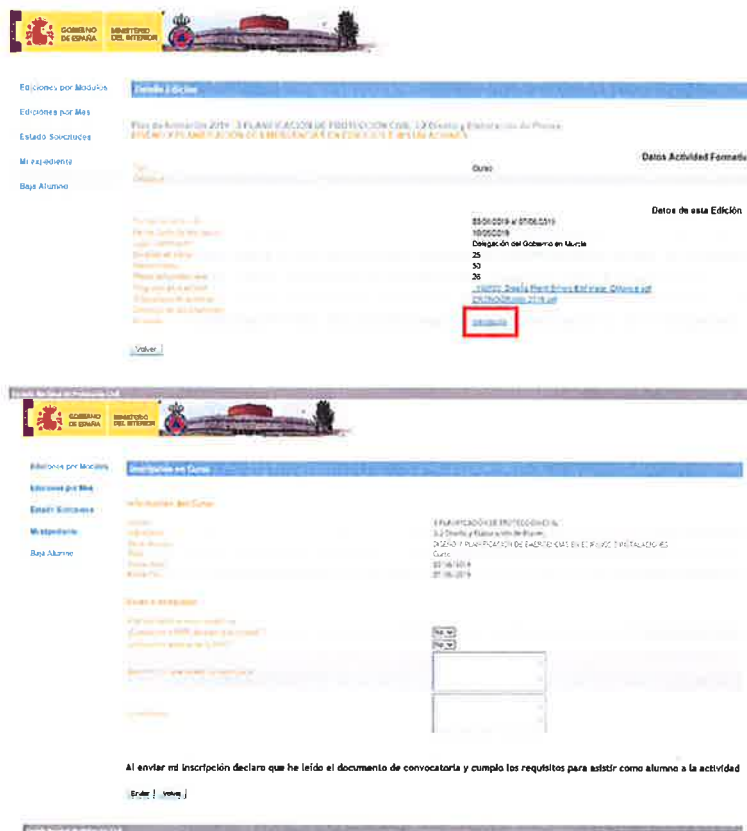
GOBIERNO DE ESPAÑA MINISTERIO DEL INTERIOR

Ediciones por Modulos
Ediciones por Mes
Estado Solicitudes
Mi expediente
Baja Alumno

Detalle Edición

Plan de formación 2019 - 3 PLANIFICACIÓN DE PROTECCIÓN CIVIL 3.2 Diseño y Elaboración de Planes
DISEÑO Y PLANIFICACIÓN DE EMERGENCIAS EN EDIFICIOS E INSTALACIONES

Datos Actividad Formativa

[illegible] Curso
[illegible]

Datos de esta Edición

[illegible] 03/06/2019 al 07/06/2019
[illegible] 10/05/2019
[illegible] Delegación del Gobierno en Murcia
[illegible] 25
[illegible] 30
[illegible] 36
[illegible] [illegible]
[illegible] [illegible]
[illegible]
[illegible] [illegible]

Volver

GOBIERNO DE ESPAÑA MINISTERIO DEL INTERIOR

Ediciones por Modulos
Ediciones por Mes
Estado Solicitudes
Mi expediente
Baja Alumno

Inscripción en Curso

Información del Curso

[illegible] 3 PLANIFICACIÓN DE PROTECCIÓN CIVIL
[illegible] 3.2 Diseño y Elaboración de Planes
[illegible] DISEÑO Y PLANIFICACIÓN DE EMERGENCIAS EN EDIFICIOS E INSTALACIONES
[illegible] Curso
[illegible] 03/06/2019
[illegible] 07/06/2019

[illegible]

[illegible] No
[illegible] No
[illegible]
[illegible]

Al enviar mi inscripción declaro que he leído el documento de convocatoria y cumplo los requisitos para asistir como alumno a la actividad

Enviar Volver